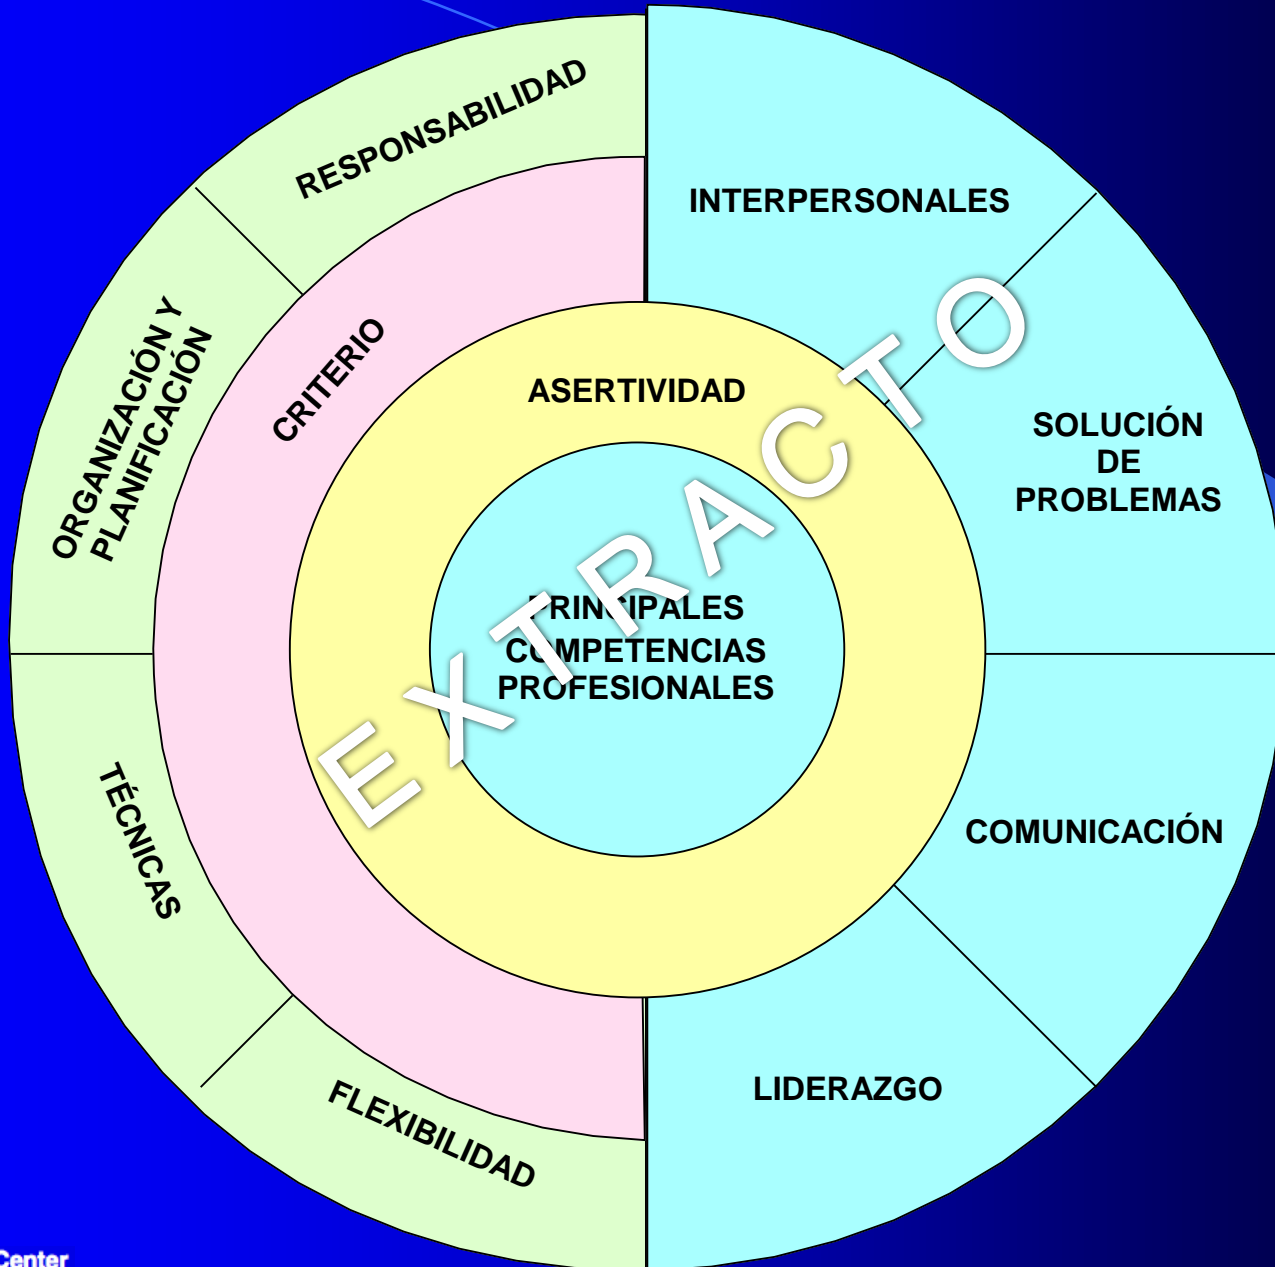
RESPONSABILIDAD

INTERPERSONALES

ORGANIZACIÓN Y PLANIFICACIÓN

CRITERIO

ASERTIVIDAD

SOLUCIÓN DE PROBLEMAS

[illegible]RIN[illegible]IPALES C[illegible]MPETENCIAS PR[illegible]FESIONALES

EXTRACTO

TÉCNICAS

COMUNICACIÓN

LIDERAZGO

FLEXIBILIDAD

Center